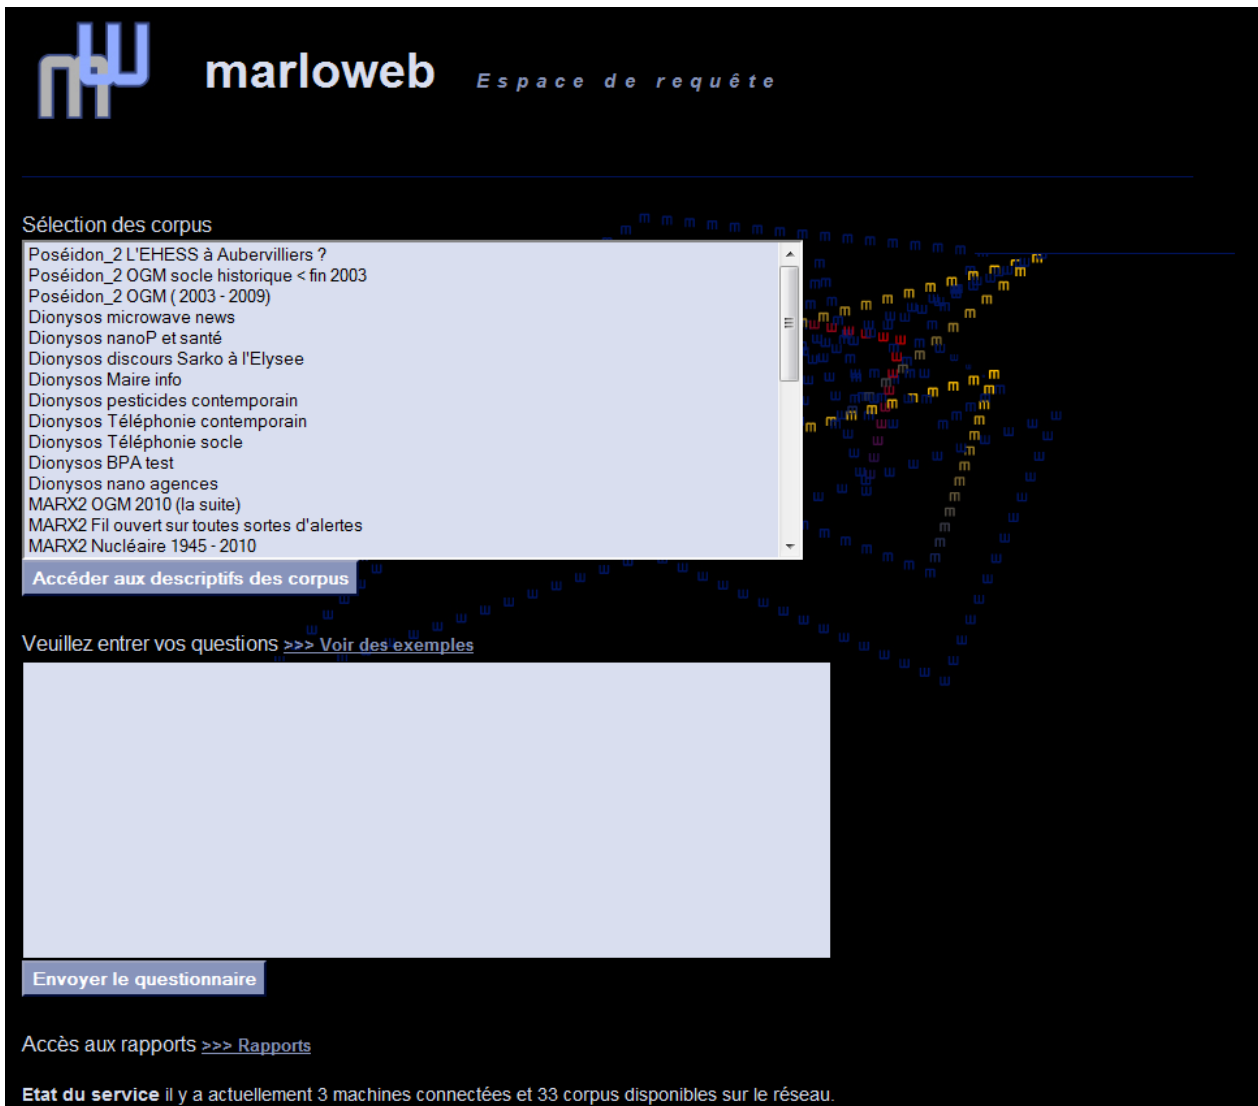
marloweb Espace de requête

Sélection des corpus

Poséidon_2 L'EHESS à Aubervilliers ?
Poséidon_2 OGM socle historique < fin 2003
Poséidon_2 OGM ( 2003 - 2009)
Dionysos microwave news
Dionysos nanoP et santé
Dionysos discours Sarko à l'Elysee
Dionysos Maire info
Dionysos pesticides contemporain
Dionysos Téléphonie contemporain
Dionysos Téléphonie socle
Dionysos BPA test
Dionysos nano agences
MARX2 OGM 2010 (la suite)
MARX2 Fil ouvert sur toutes sortes d'alertes
MARX2 Nucléaire 1945 - 2010

Accéder aux descriptifs des corpus

Veuillez entrer vos questions >>> Voir des exemples

Envoyer le questionnaire

Accès aux rapports >>> Rapports

Etat du service il y a actuellement 3 machines connectées et 33 corpus disponibles sur le réseau.